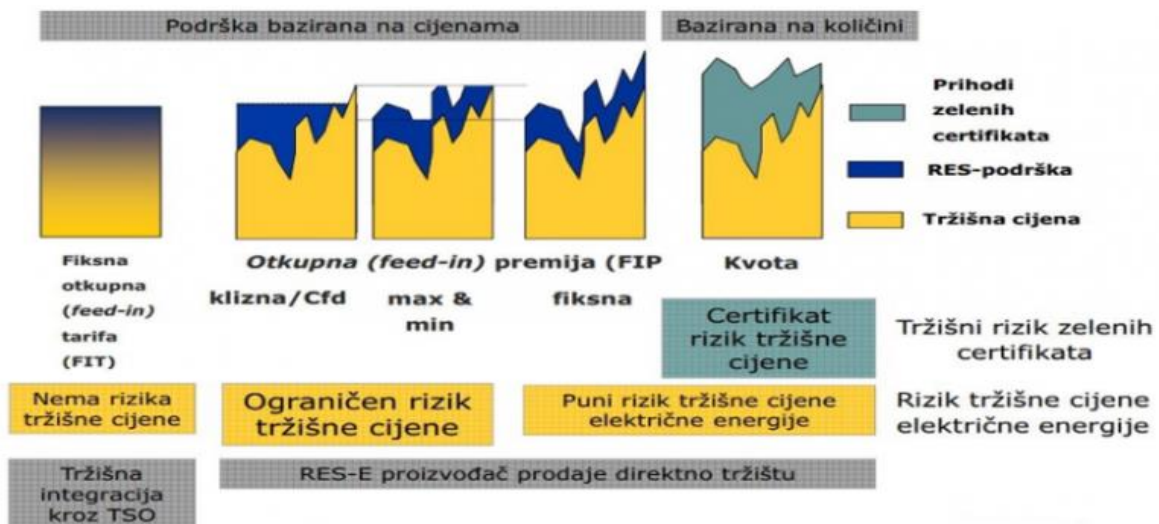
Podrška bazirana na cijenama

Bazirana na količini

Prihodi zelenih certifikata

RES-podrška

Tržišna cijena

Fiksna otkupna (*feed-in*) tarifa (FIT)

*Otkupna (feed-in)* premija (FIP

klizna/Cfd

max & min

fiksna

Kvota

Certifikat rizik tržišne cijene

Tržišni rizik zelenih certifikata

Nema rizika tržišne cijene

Ograničen rizik tržišne cijene

Puni rizik tržišne cijene električne energije

Rizik tržišne cijene električne energije

Tržišna integracija kroz TSO

RES-E proizvođač prodaje direktno tržištu